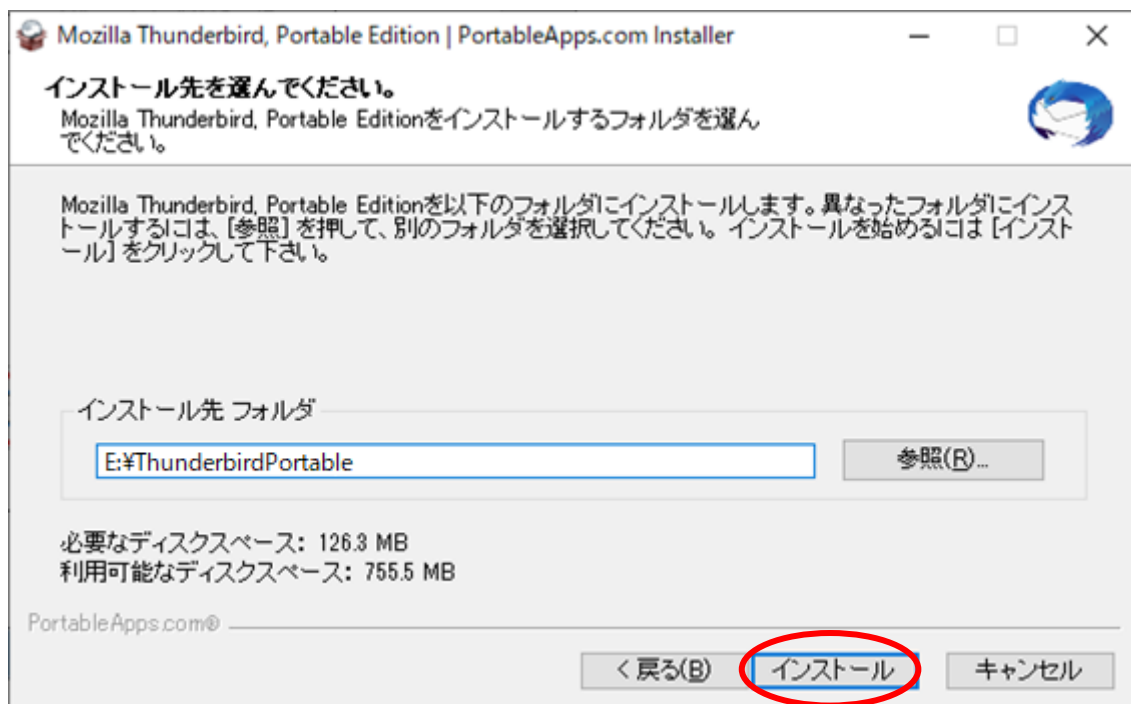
Mozilla Thunderbird, Portable Edition | PortableApps.com Installer

インストール先を選んでください。

Mozilla Thunderbird, Portable Editionをインストールするフォルダを選んでください。

Mozilla Thunderbird, Portable Editionを以下のフォルダにインストールします。異なったフォルダにインストールするには、[参照] を押して、別のフォルダを選択してください。 インストールを始めるには [インストール] をクリックして下さい。

インストール先 フォルダ

E:¥ThunderbirdPortable

参照(R)...

必要なディスクスペース: 126.3 MB
利用可能なディスクスペース: 755.5 MB

PortableApps.com®

< 戻る(B)

インストール

キャンセル